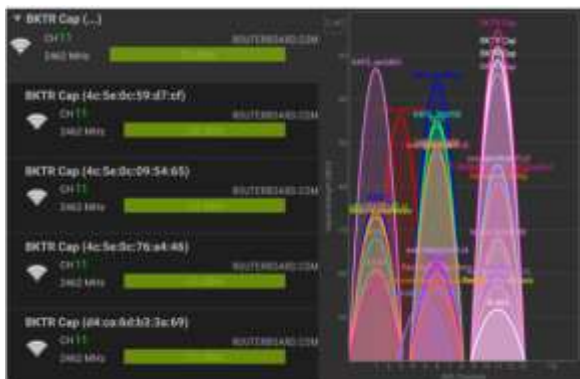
▼ BKTR Cap (...)
CH 11
2462 MHz
ROUTERBOARD.COM

BKTR Cap (4c:5e:0c:59:d7:cf)
CH 11
2462 MHz
ROUTERBOARD.COM

BKTR Cap (4c:5e:0c:09:54:65)
CH 11
2462 MHz
ROUTERBOARD.COM

BKTR Cap (4c:5e:0c:76:a4:46)
CH 11
2462 MHz
ROUTERBOARD.COM

BKTR Cap (d4:ca:6d:b3:3a:69)
CH 11
2462 MHz

BKTR Cap
BKTR Cap
BKTR Cap